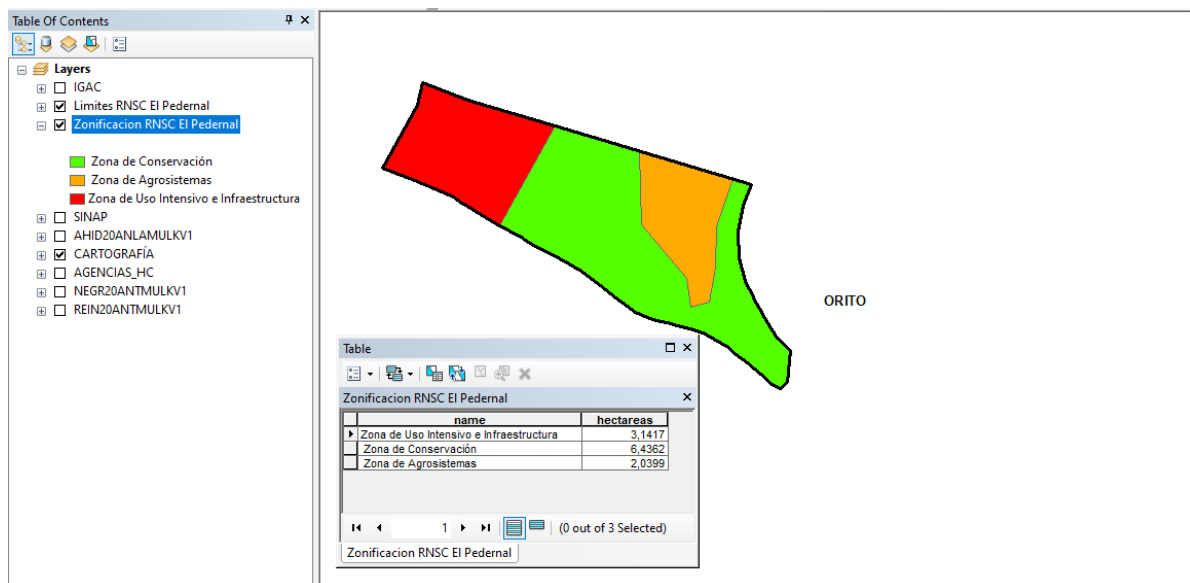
Table Of Contents

Layers
IGAC
Limites RNSC El Pedernal
Zonificacion RNSC El Pedernal
Zona de Conservación
Zona de Agrosistemas
Zona de Uso Intensivo e Infraestructura
SINAP
AHID20ANLAMULKV1
CARTOGRAFÍA
AGENCIAS_HC
NEGR20ANTMULKV1
REIN20ANTMULKV1

ORITO

Table

Zonificacion RNSC El Pedernal

| name | hectareas |
|---|---|
| Zona de Uso Intensivo e Infraestructura | 3,1417 |
| Zona de Conservación | 6,4362 |
| Zona de Agrosistemas | 2,0399 |

1 (0 out of 3 Selected)

Zonificacion RNSC El Pedernal